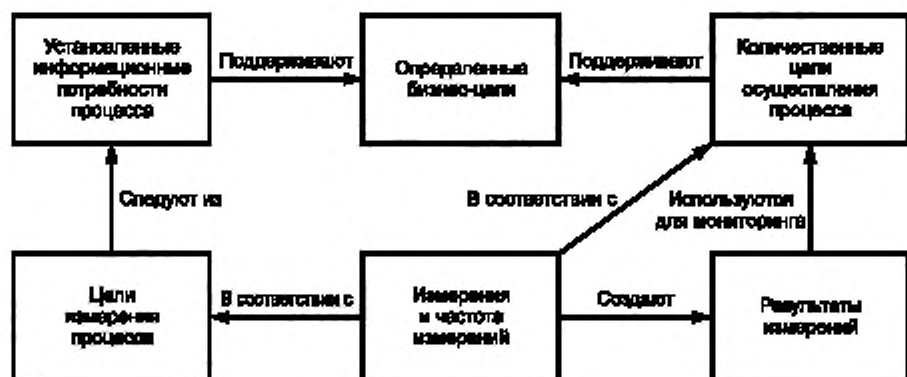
Установленные информационные потребности процесса

Поддерживают

Определенные бизнес-цели

Поддерживают

Количественные цели осуществления процесса

Следуют из

В соответствии с

Используются для мониторинга

Цели измерения процессов

В соответствии с

Измерения и частота измерений

Создают

Результаты измерений